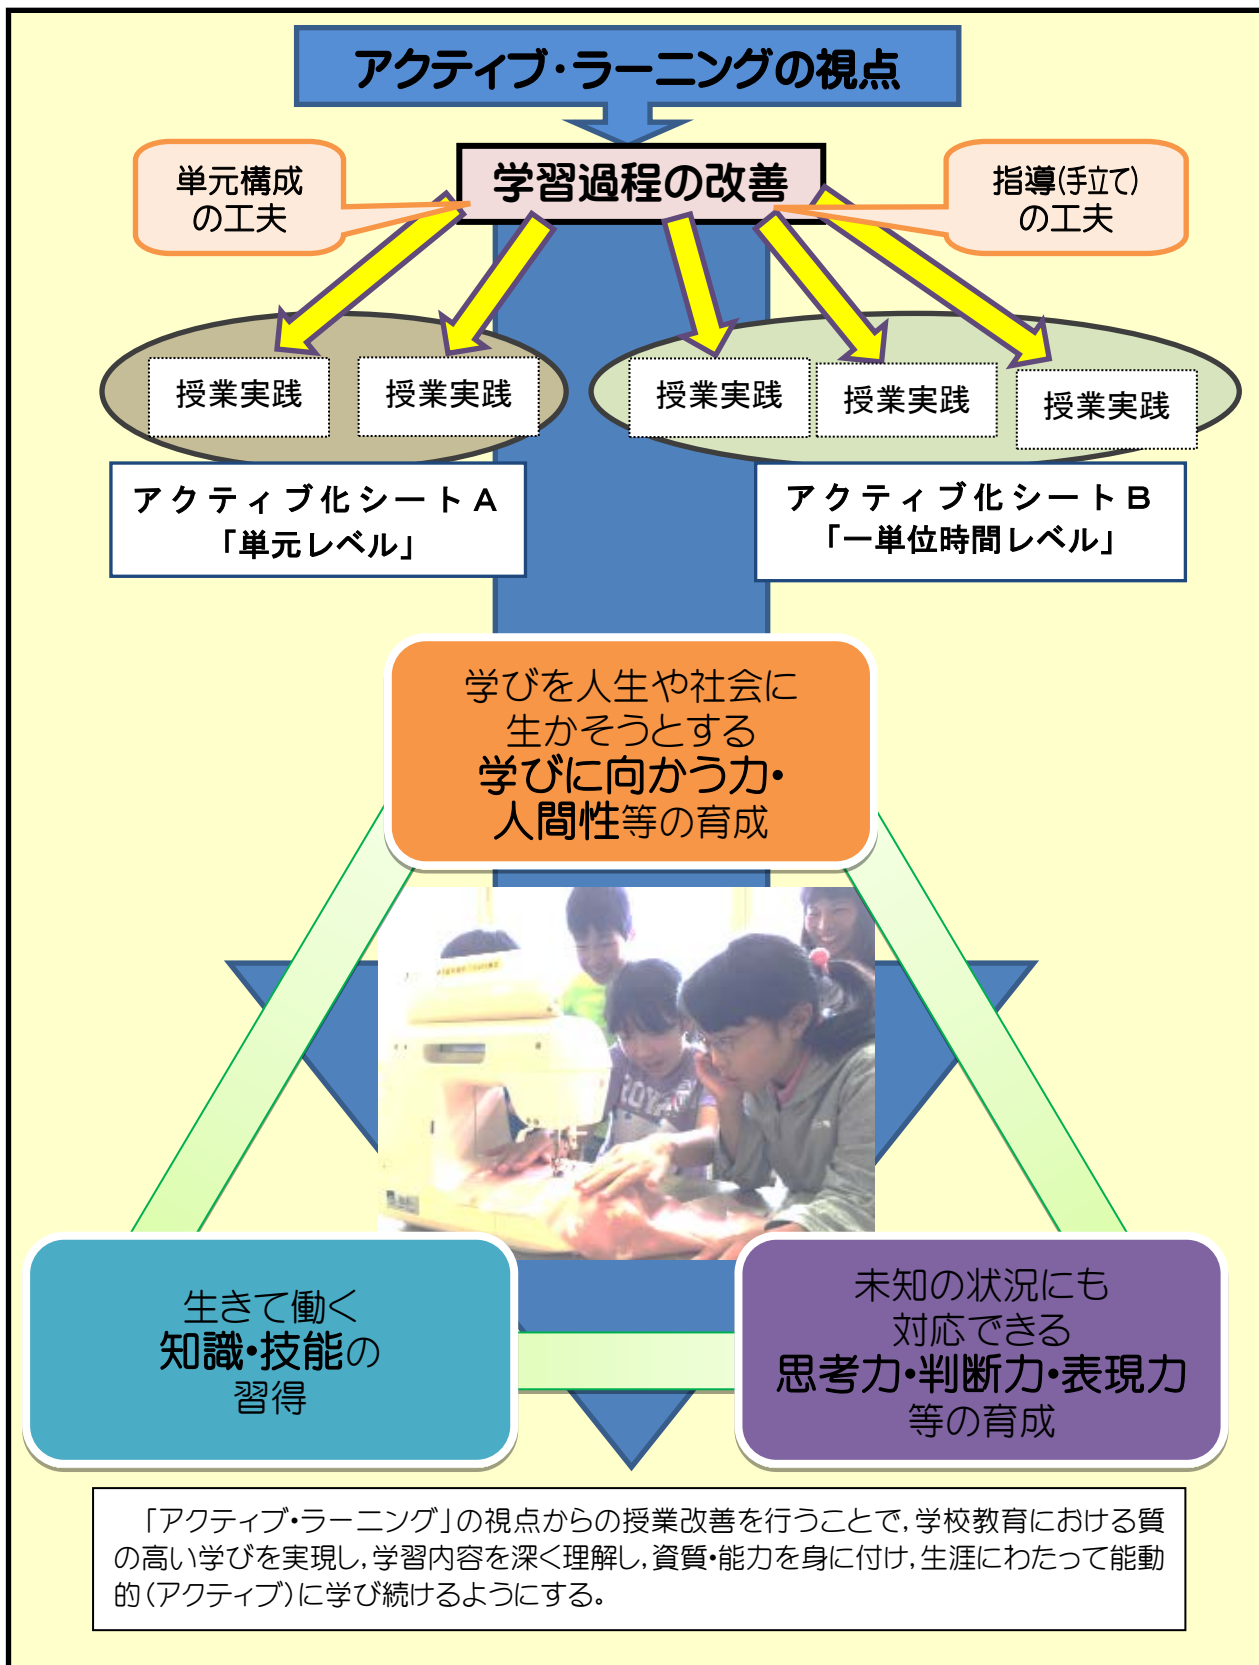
アクティブ・ラーニングの視点

単元構成の工夫

学習過程の改善

指導(手立て)の工夫

授業実践

授業実践

授業実践

授業実践

授業実践

アクティブ化シートA
「単元レベル」

アクティブ化シートB
「一単位時間レベル」

学びを人生や社会に生かそうとする
学びに向かう力・人間性等の育成

生きて働く
知識・技能の
習得

未知の状況にも
対応できる
思考力・判断力・表現力
等の育成

「アクティブ・ラーニング」の視点からの授業改善を行うことで，学校教育における質の高い学びを実現し，学習内容を深く理解し，資質・能力を身に付け，生涯にわたって能動的（アクティブ）に学び続けるようにする。